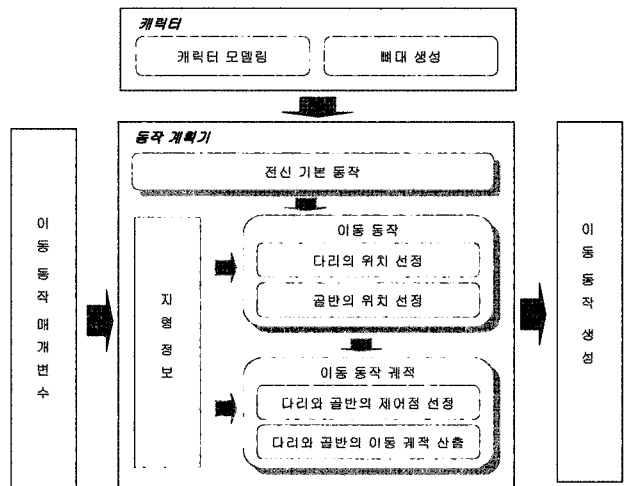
캐릭터

캐릭터 모델링

뼈대 생성

이동 동작 매개변수

동작 계획기

전신 기본 동작

지형 정보

이동 동작

다리의 위치 선정

골반의 위치 선정

이동 동작 궤적

다리와 골반의 제어점 선정

다리와 골반의 이동 궤적 산출

이동 동작 생성